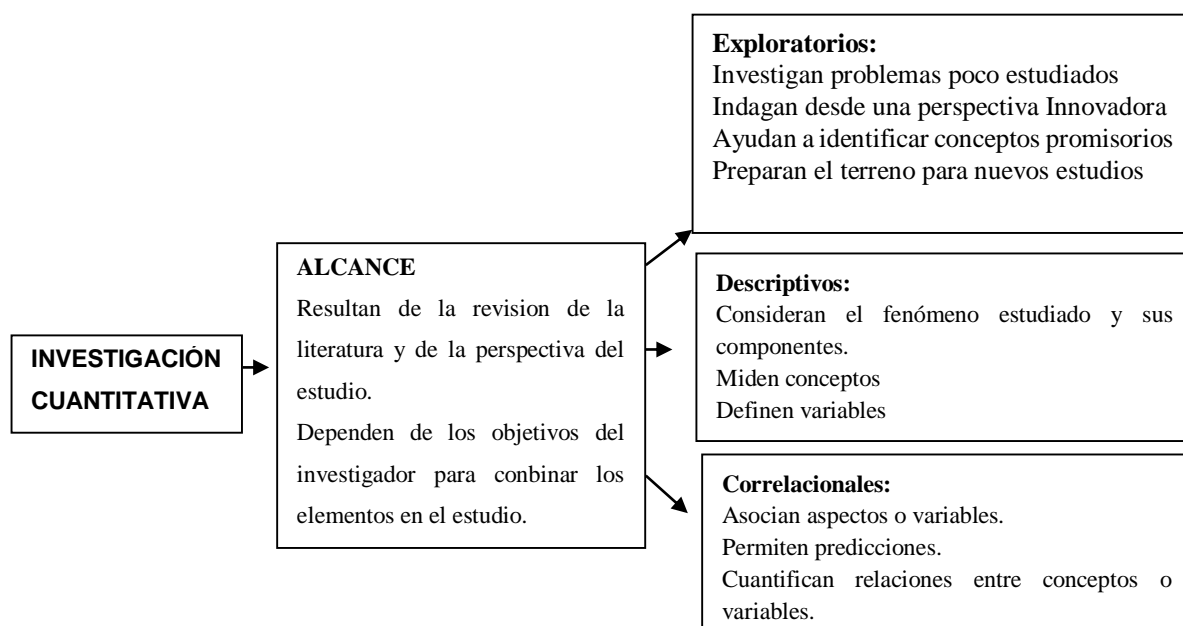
INVESTIGACIÓN CUANTITATIVA

ALCANCE

Resultan de la revision de la literatura y de la perspectiva del estudio.

Dependen de los objetivos del investigador para conbinar los elementos en el estudio.

Exploratorios:
Investigan problemas poco estudiados
Indagan desde una perspectiva Innovadora
Ayudan a identificar conceptos promisorios
Preparan el terreno para nuevos estudios

Descriptivos:
Consideran el fenómeno estudiado y sus componentes.
Miden conceptos
Definen variables

Correlacionales:
Asocian aspectos o variables.
Permiten predicciones.
Cuantifican relaciones entre conceptos o variables.